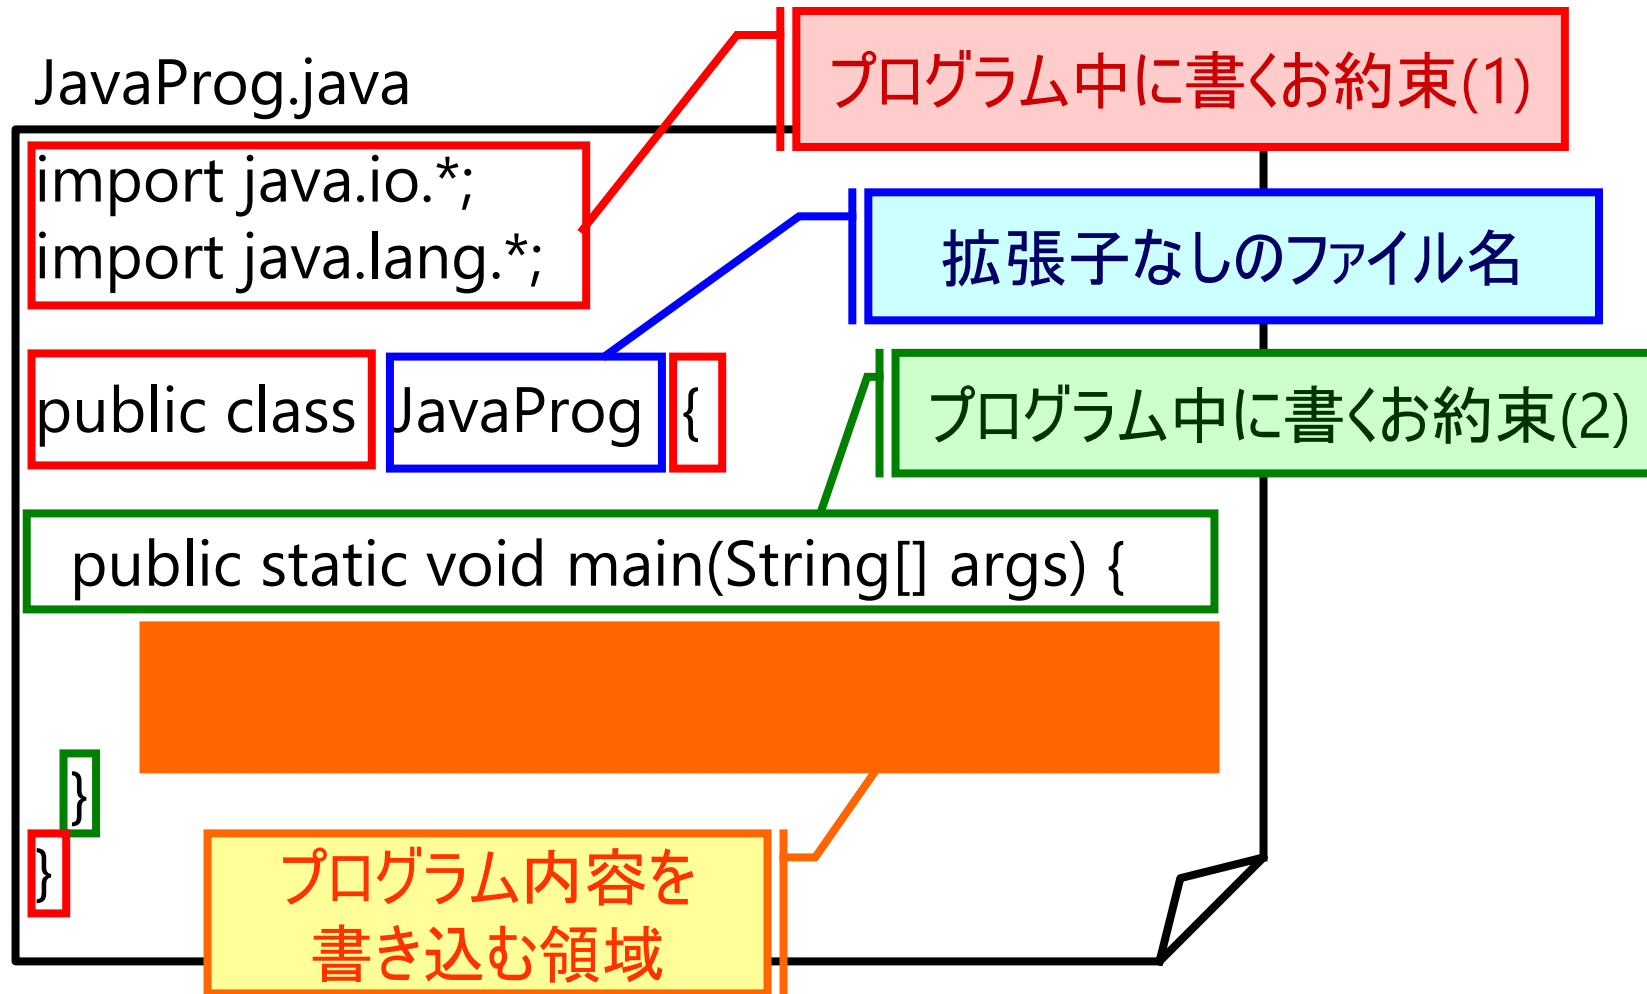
JavaProg.java

プログラム中に書くお約束(1)

import java.io.*;
import java.lang.*;

拡張子なしのファイル名

public class JavaProg {

プログラム中に書くお約束(2)

public static void main(String[] args) {

}
}

プログラム内容を書き込む領域